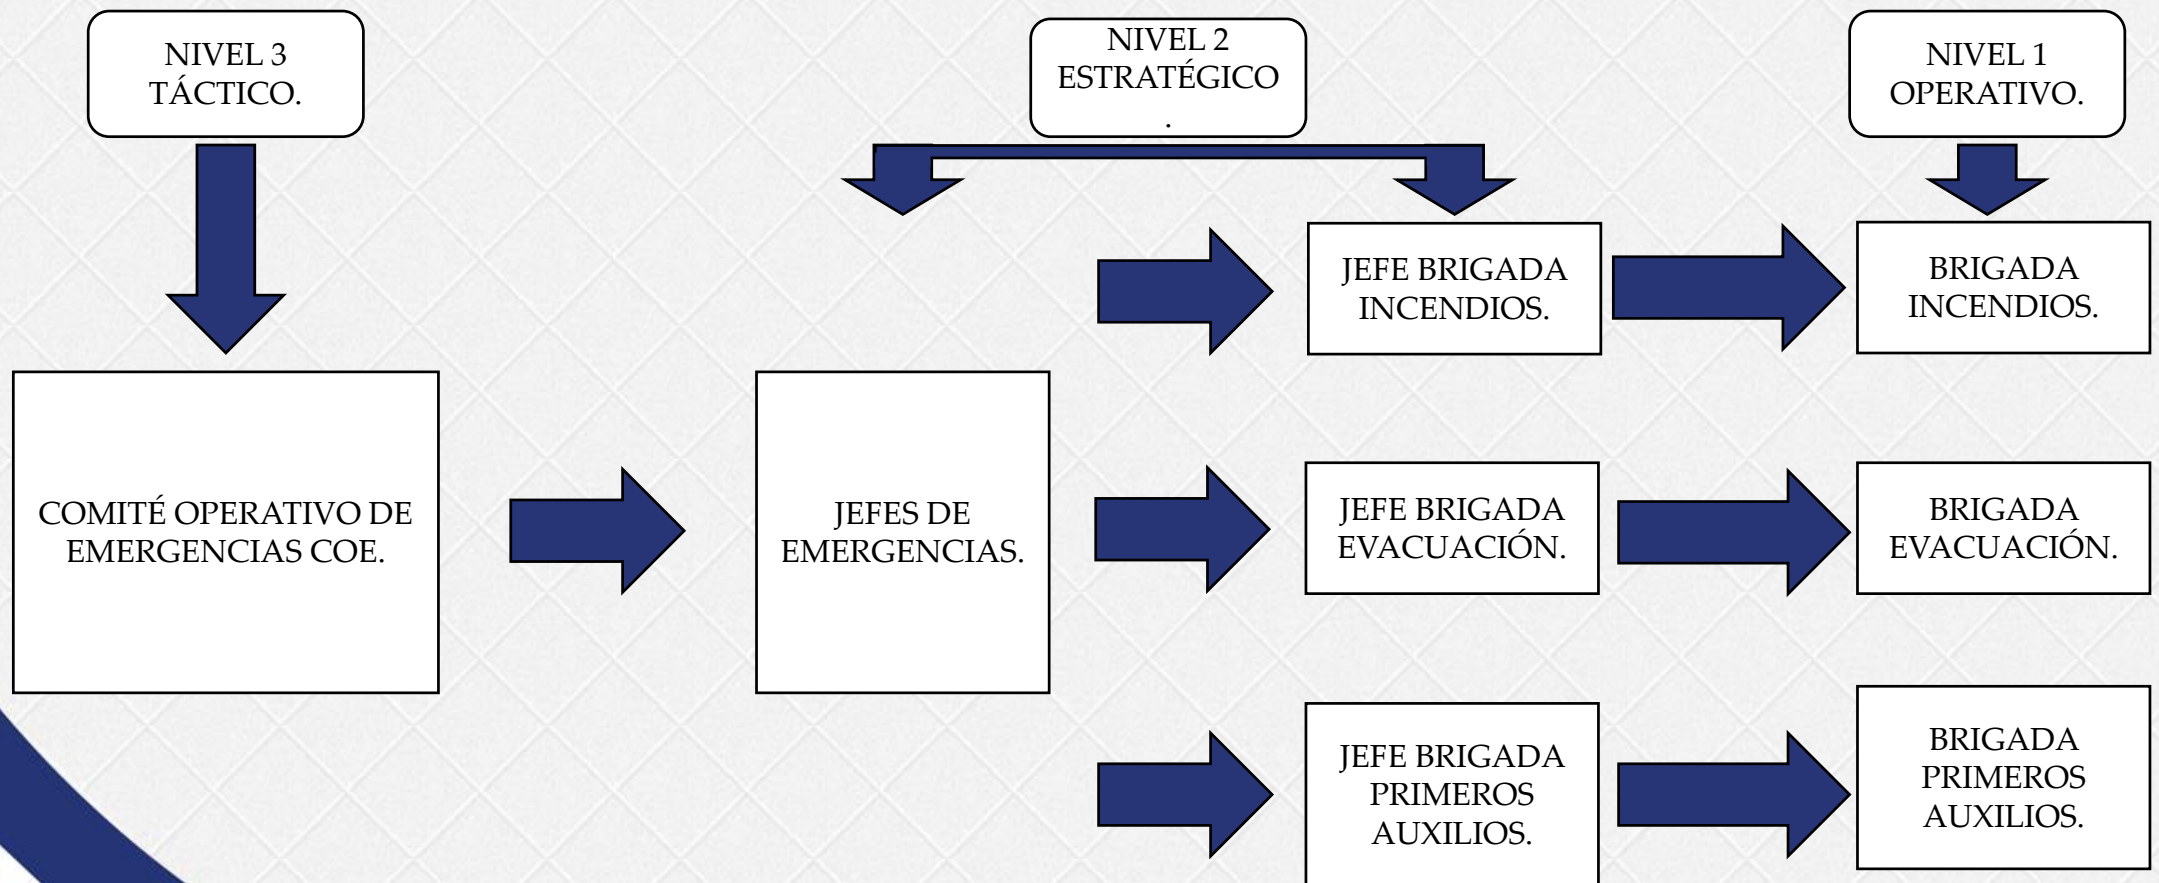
NIVEL 3
TÁCTICO.

NIVEL 2
ESTRATÉGICO
.

NIVEL 1
OPERATIVO.

JEFE BRIGADA INCENDIOS.

BRIGADA INCENDIOS.

COMITÉ OPERATIVO DE EMERGENCIAS COE.

JEFES DE EMERGENCIAS.

JEFE BRIGADA EVACUACIÓN.

BRIGADA EVACUACIÓN.

JEFE BRIGADA PRIMEROS AUXILIOS.

BRIGADA PRIMEROS AUXILIOS.